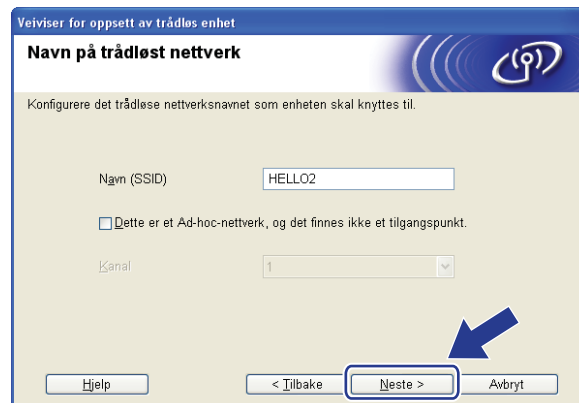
Veiviser for oppsett av trådløs enhet

Navn på trådløst nettverk

Konfigurere det trådløse nettverksnavnet som enheten skal knyttes til.

Navn (SSID) HELLO2

Dette er et Ad-hoc-nettverk, og det finnes ikke et tilgangspunkt.

Kanal 1

Hjelp

< Tilbake

Neste >

Avbryt